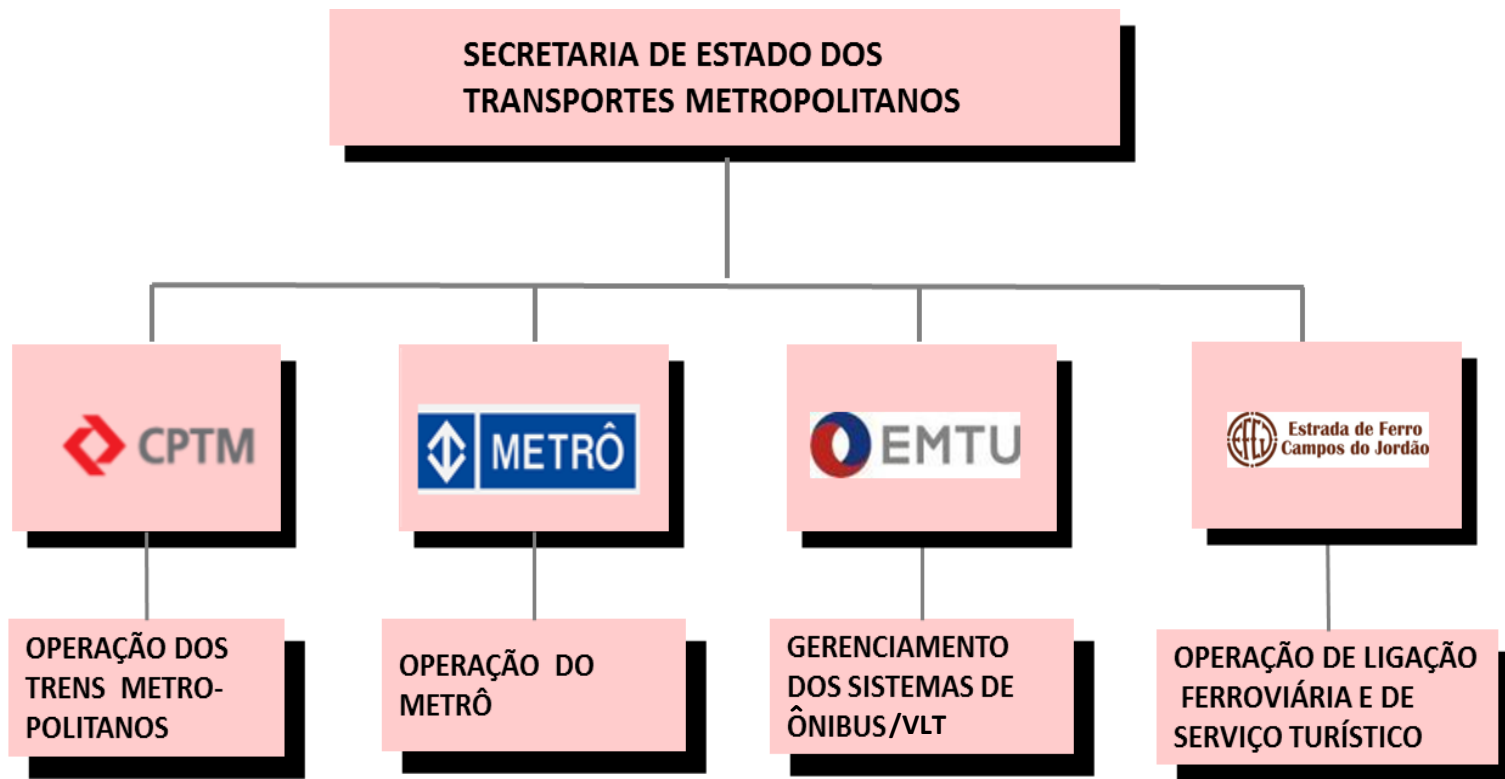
SECRETARIA DE ESTADO DOS TRANSPORTES METROPOLITANOS

CPTM

METRÔ

EMTU

EFCJ Estrada de Ferro Campos do Jordão

OPERAÇÃO DOS TRENS METROPOLITANOS

OPERAÇÃO DO METRÔ

GERENCIAMENTO DOS SISTEMAS DE ÔNIBUS/VLT

OPERAÇÃO DE LIGAÇÃO FERROVIÁRIA E DE SERVIÇO TURÍSTICO